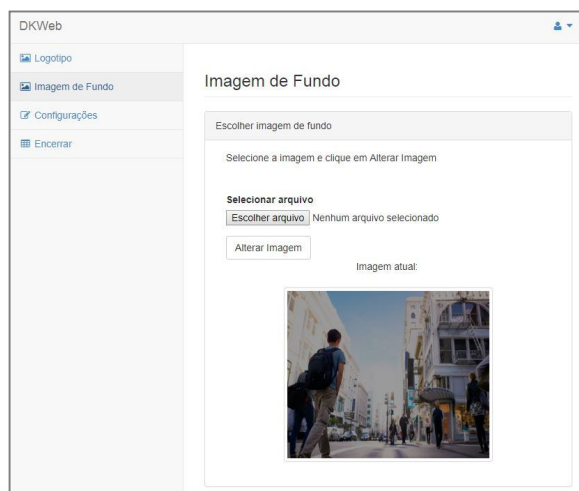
DKWeb

Logotipo

Imagem de Fundo

Configurações

Encerrar

Imagem de Fundo

Escolher imagem de fundo

Selecione a imagem e clique em Alterar Imagem

Selecionar arquivo

Escolher arquivo Nenhum arquivo selecionado

Alterar Imagem

Imagem atual: